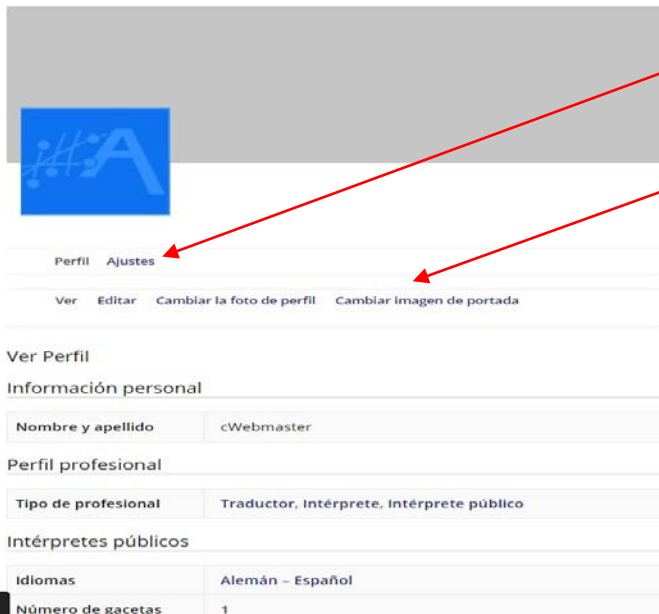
Perfil Ajustes

Ver Editar Cambiar la foto de perfil Cambiar imagen de portada

Ver Perfil

Información personal

| Nombre y apellido | cWebmaster |
|---|---|

Perfil profesional

| Tipo de profesional | Traductor, Intérprete, Intérprete público |
|---|---|

Intérpretes públicos

| Idiomas | Alemán – Español |
|---|---|
| Número de gacetas | 1 |